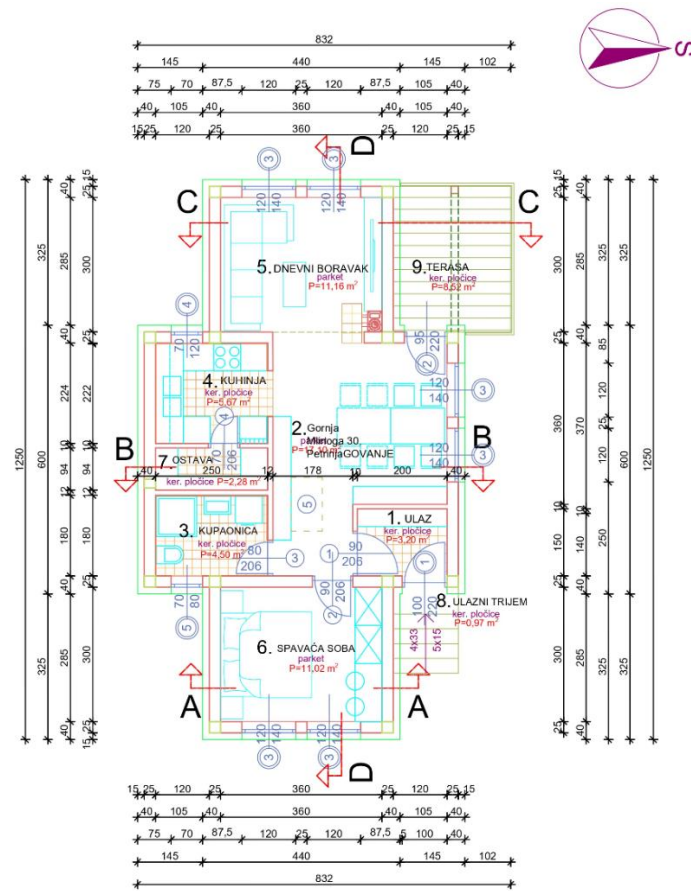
832
145 440 145 102
75 70 87,5 120 25 120 87,5 105 40
40 105 40 360 40 105 40
15 25 120 25 360 25 120 25 15

D
C C
3 3
120 140 120 140

5. DNEVNI BORAVAK
parket
P=11,16 m²

9. TERASA
ker. pločice
P=8,52 m²

4. KUHINJA
ker. pločice
P=5,67 m²

2. Gornja Mlinoga 30, Petrinja GOVANJE

B B
7. OSTAVA
ker. pločice P=2,28 m²

3. KUPAONICA
ker. pločice
P=4,50 m²

1. ULAZ
ker. pločice
P=3,20 m²

8. ULAZNI TRIJEM
ker. pločice
P=0,97 m²

6. SPAVAĆA SOBA
parket
P=11,02 m²

A A
D

4 70 120 95 220 120 140 120 140 70 206 80 206 90 206 90 206 100 220 4x33 5x15 70 80 250 12 178 10 200 40

1250 600 325 285 300 40 224 222 10 94 12 180 40 325 285 300 25 15 25 15 40 25
25 15 40 25 300 285 325 25 360 370 120 85 25 120 25 600 1250 150 140 250 10 25 300 285 325 25 40 25

15 25 120 25 360 25 120 25 15
40 105 40 360 40 105 40
75 70 87,5 120 25 120 87,5 5 100 40
145 440 145 102
832